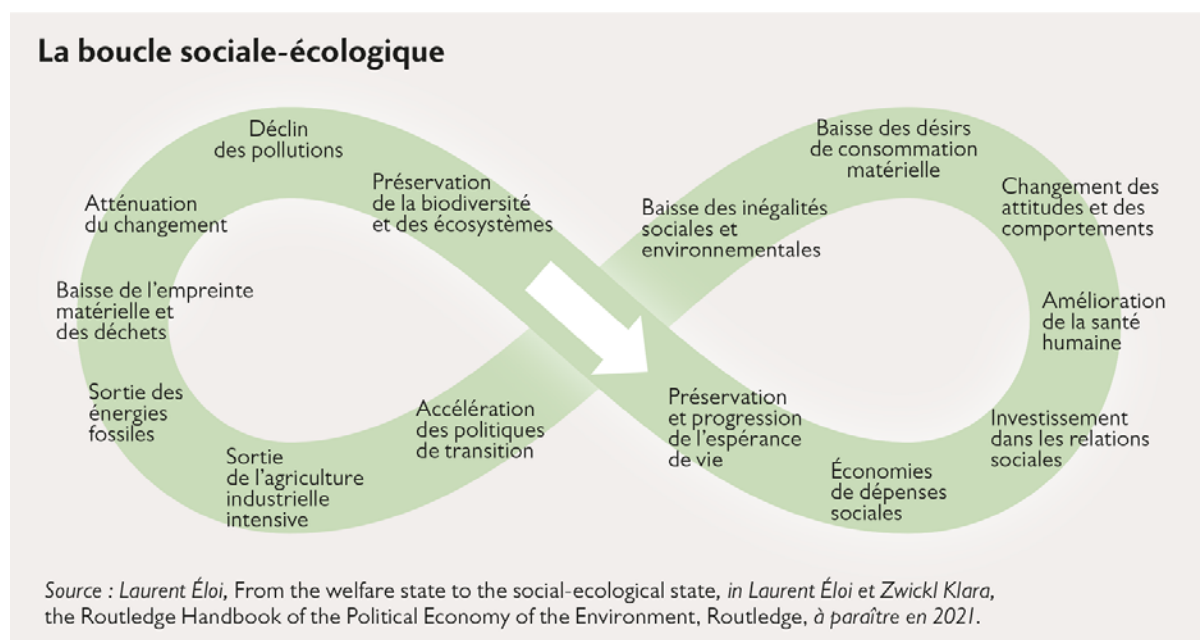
La boucle sociale-écologique

Déclin des pollutions

Atténuation du changement

Préservation de la biodiversité et des écosystèmes

Baisse de l'empreinte matérielle et des déchets

Sortie des énergies fossiles

Sortie de l'agriculture industrielle intensive

Accélération des politiques de transition

Baisse des inégalités sociales et environnementales

Baisse des désirs de consommation matérielle

Changement des attitudes et des comportements

Amélioration de la santé humaine

Investissement dans les relations sociales

Économies de dépenses sociales

Préservation et progression de l'espérance de vie

Source : Laurent Éloi, From the welfare state to the social-ecological state, in Laurent Éloi et Zwickl Klara, the Routledge Handbook of the Political Economy of the Environment, Routledge, à paraître en 2021.